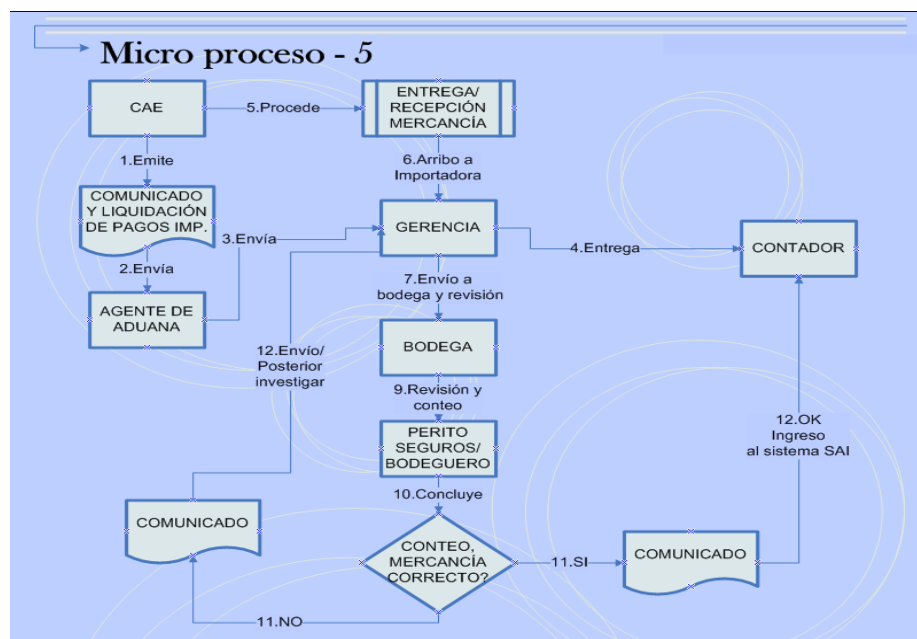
Micro proceso - 5

CAE

5.Procede

ENTREGA/ RECEPCIÓN MERCANCÍA

1.Emite

6.Arribo a Importadora

COMUNICADO Y LIQUIDACIÓN DE PAGOS IMP.

3.Envía

GERENCIA

4.Entrega

CONTADOR

2.Envía

7.Envío a bodega y revisión

AGENTE DE ADUANA

BODEGA

12.Envío/ Posterior investigar

9.Revisión y conteo

PERITO SEGUROS/ BODEGUERO

12.OK Ingreso al sistema SAI

10.Concluye

COMUNICADO

CONTEO, MERCANCÍA CORRECTO?

11.SI

COMUNICADO

11.NO